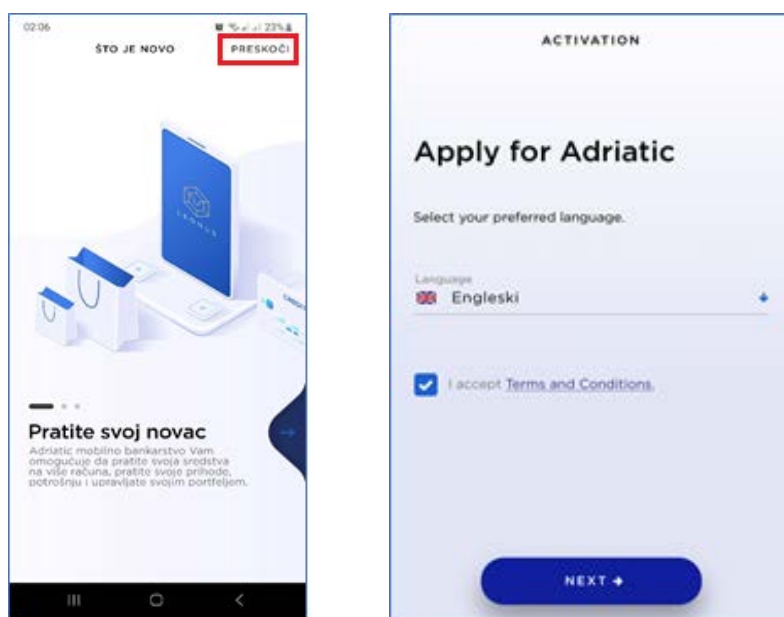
02:06

23%

ŠTO JE NOVO

PRESKOČI

Pratite svoj novac

Adriatic mobilno bankarstvo Vam omogućuje da pratite svoja sredstva na više računa, pratite svoje prihode, potrošnju i upravljate svojim portfeljem.

ACTIVATION

Apply for Adriatic

Select your preferred language.

Language
Engleski

I accept Terms and Conditions.

NEXT →